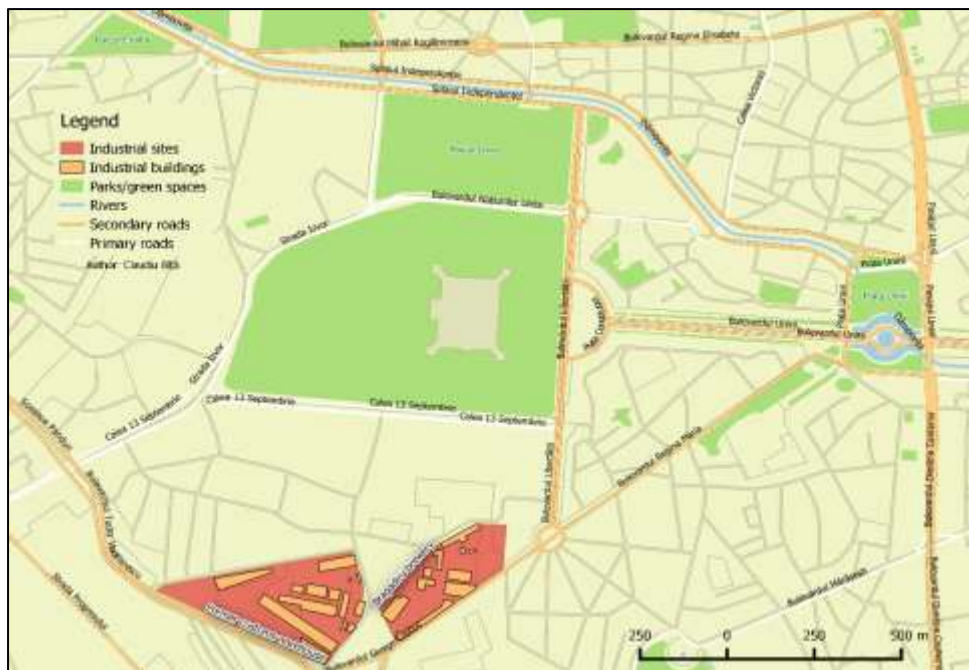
Legend
Industrial sites
Industrial buildings
Parks/green spaces
Rivers
Secondary roads
Primary roads
Author: Claudiu BB

Bulevardul Mihail Kogălniceanu
Bulevardul Regina Elisabeta
Splaiul Independenței
Splaiul Independenței
Calea Victoriei
Bulevardul Națiunile Unite
Strada Izvor
Strada Izvor
Calea 13 Septembrie
Calea 13 Septembrie
Calea 13 Septembrie
Calea 13 Septembrie
Bulevardul Libertății
Bulevardul Libertății
Bulevardul Unirii
Bulevardul Unirii
Piața Unirii
Bulevardul Regina Maria
Bulevardul Mărășești
Bulevardul George Coșbuc
Bulevardul Tudor Vladimirescu
Strada Progresului

250 0 250 500 m